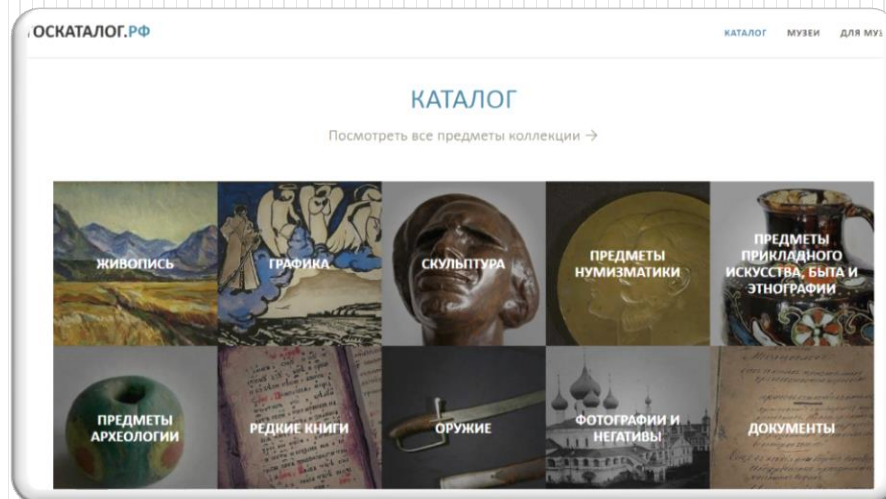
ОСКАТАЛОГ.РФ

КАТАЛОГ МУЗЕИ ДЛЯ МУ

КАТАЛОГ

Посмотреть все предметы коллекции →

ЖИВОПИСЬ

ГРАФИКА

СКУЛЬПТУРА

ПРЕДМЕТЫ НУМИЗМАТИКИ

ПРЕДМЕТЫ ПРИКЛАДНОГО ИСКУССТВА, БЫТА И ЭТНОГРАФИИ

ПРЕДМЕТЫ АРХЕОЛОГИИ

РЕДКИЕ КНИГИ

ОРУЖИЕ

ФОТОГРАФИИ И НЕГАТИВЫ

ДОКУМЕНТЫ